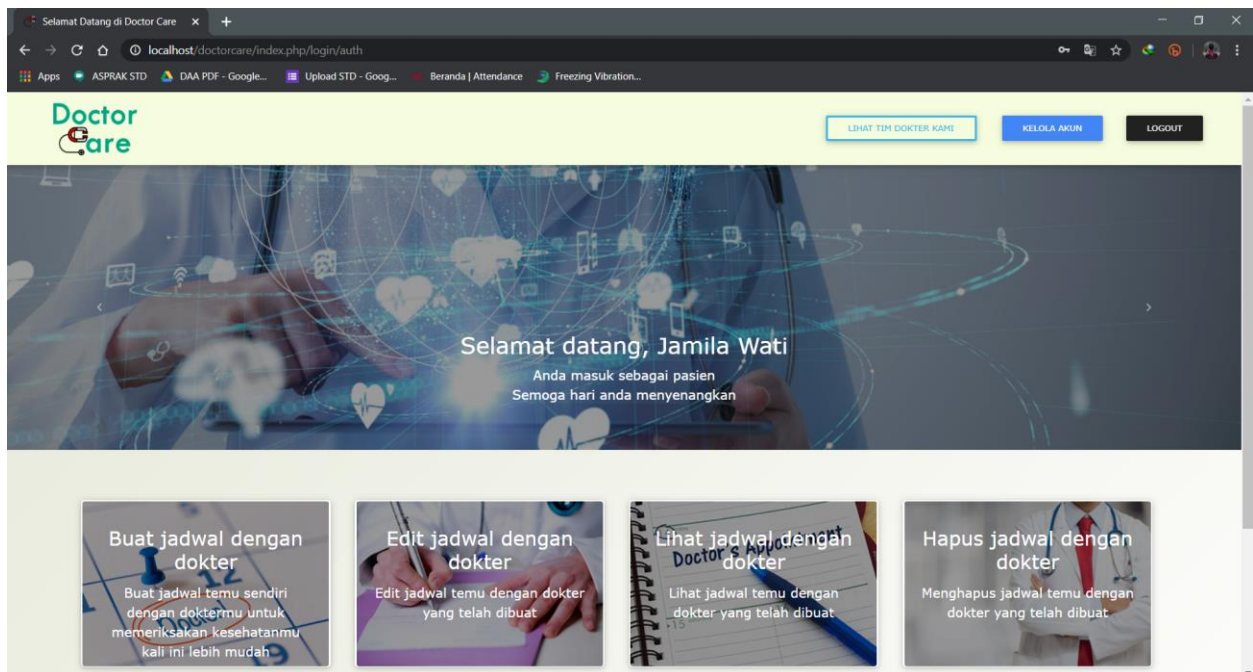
Selamat Datang di Doctor Care ×

localhost/doctorcare/index.php/login/auth

Apps ASPRAK STD DAA PDF - Google... Upload STD - Goog... Beranda | Attendance Freezing Vibration...

Doctor Care

LIHAT TIM DOKTER KAMI KELOLA AKUN LOGOUT

Selamat datang, Jamila Wati
Anda masuk sebagai pasien
Semoga hari anda menyenangkan

Buat jadwal dengan dokter
Buat jadwal temu sendiri dengan doktermu untuk memeriksakan kesehatanmu kali ini lebih mudah

Edit jadwal dengan dokter
Edit jadwal temu dengan dokter yang telah dibuat

Lihat jadwal dengan dokter
Lihat jadwal temu dengan dokter yang telah dibuat

Hapus jadwal dengan dokter
Menghapus jadwal temu dengan dokter yang telah dibuat